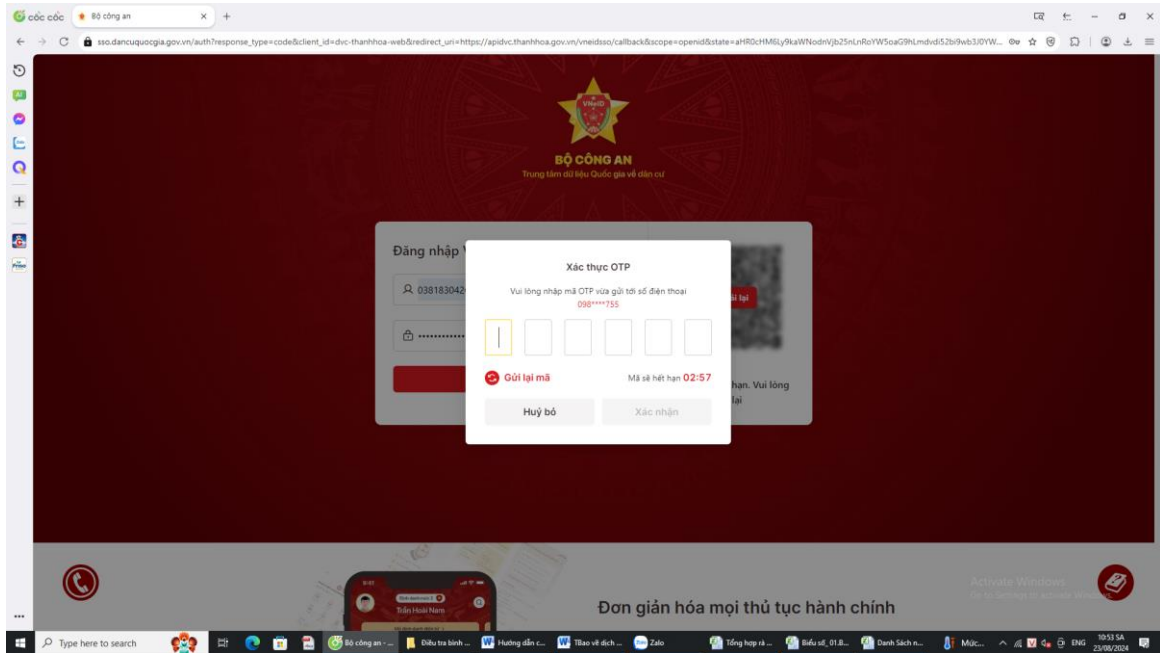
cốc cốc
Bộ công an
sso.dancuquocgia.gov.vn/auth?response_type=code&client_id=dvc-thanhhoa-web&redirect_uri=https://apidvc.thanhhoa.gov.vn/vneidsso/callback&scope=openid&state=aHR0cHM6Ly9kaWNodnVjb25nLnRoYW5oaG9hLmdvdi52bi9wb3J0YW...

VNeID
BỘ CÔNG AN
Trung tâm dữ liệu Quốc gia về dân cư

Đăng nhập
0381830426
••••••••••••
hạn. Vui lòng
lại

Xác thực OTP
Vui lòng nhập mã OTP vừa gửi tới số điện thoại
098****755

Gửi lại mã
Mã sẽ hết hạn 02:57
Huỷ bỏ
Xác nhận

Trần Hoài Nam
Đơn giản hóa mọi thủ tục hành chính

Activate Windows
Go to Settings to activate Windows.

Type here to search
Bộ công an - ...
Điều tra bình ...
Hướng dẫn c...
TBao về dịch ...
Zalo
Tổng hợp rà ...
Biểu số_01.B...
Danh Sách n...
Mức...
ENG
10:53 SA
23/08/2024